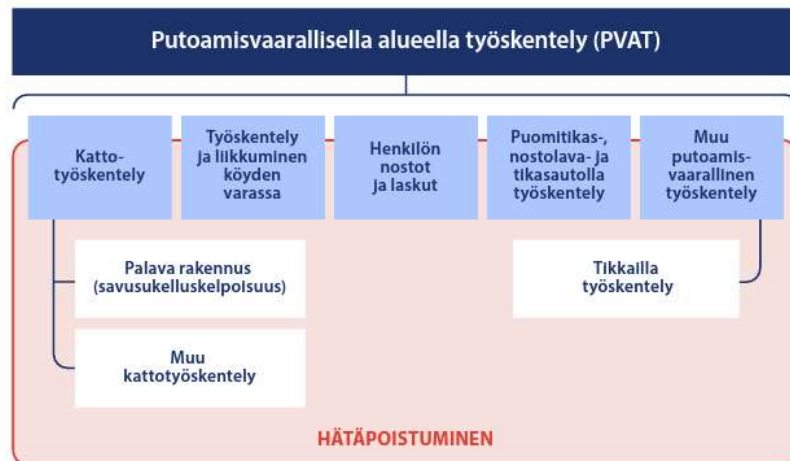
Putoamisvaarallisella alueella työskentely (PVAT)

Katto-työskentely

Työskentely ja liikkuminen köyden varassa

Henkilön nostot ja laskut

Puomitikas-, nostolava- ja tikasautolla työskentely

Muu putoamis-vaarallinen työskentely

Palava rakennus (savusukelluskelpoisuus)

Muu kattotyöskentely

Tikkailla työskentely

HÄTÄPOISTUMINEN